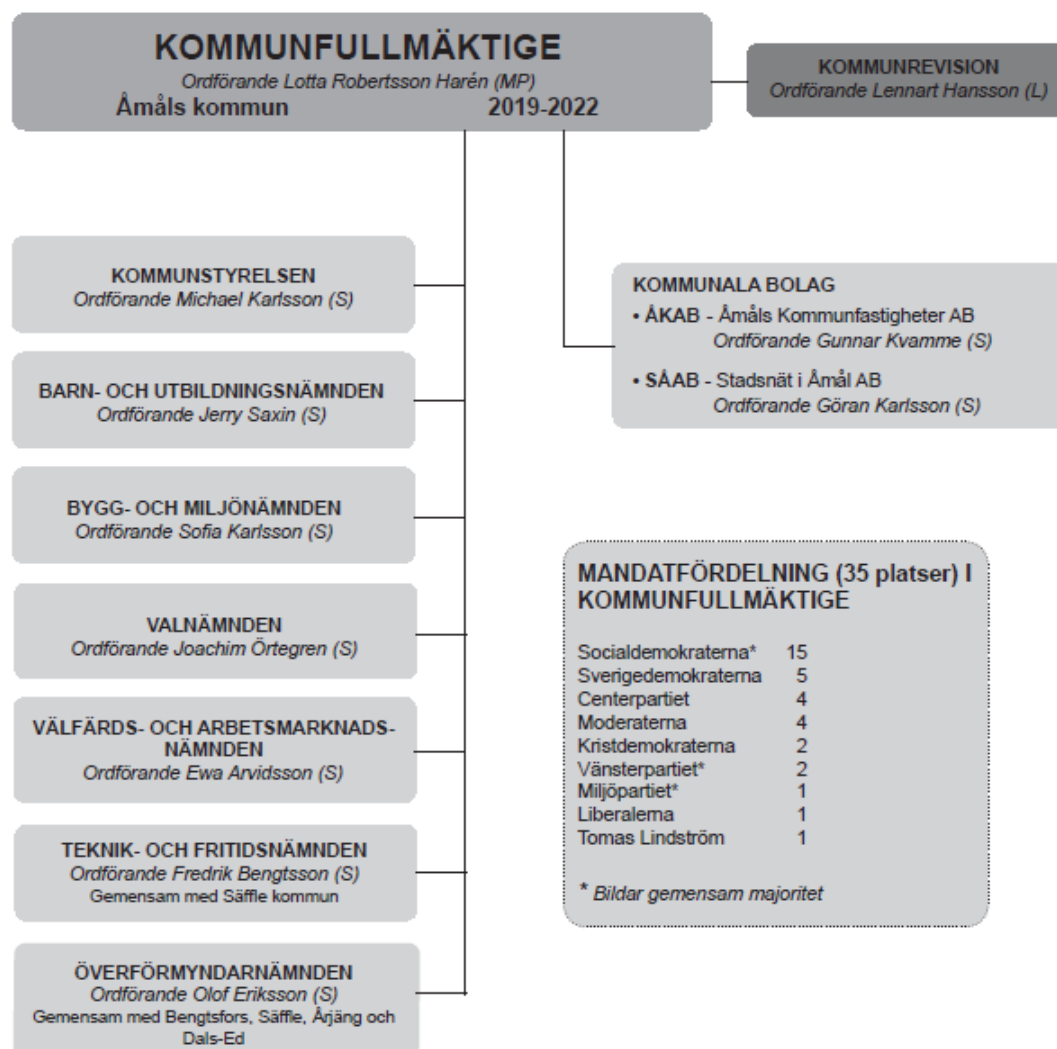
KOMMUNFULLMÄKTIGE
Ordförande Lotta Robertsson Harén (MP)
Åmåls kommun 2019-2022

KOMMUNREVISION
Ordförande Lennart Hansson (L)

KOMMUNSTYRELSEN
Ordförande Michael Karlsson (S)

BARN- OCH UTBILDNINGSNÄMNDEN
Ordförande Jerry Saxin (S)

BYGG- OCH MILJÖNÄMNDEN
Ordförande Sofia Karlsson (S)

VALNÄMNDEN
Ordförande Joachim Örtegren (S)

VÄLFÄRDS- OCH ARBETSMARKNADSNÄMNDEN
Ordförande Ewa Arvidsson (S)

TEKNIK- OCH FRITIDSNÄMNDEN
Ordförande Fredrik Bengtsson (S)
Gemensam med Säffle kommun

ÖVERFÖRMYNDARNÄMNDEN
Ordförande Olof Eriksson (S)
Gemensam med Bengtsfors, Säffle, Årjäng och Dals-Ed

KOMMUNALA BOLAG
• ÅKAB - Åmåls Kommunfastigheter AB
Ordförande Gunnar Kvamme (S)
• SÅAB - Stadsnät i Åmål AB
Ordförande Göran Karlsson (S)

MANDATFÖRDELNING (35 platser) I KOMMUNFULLMÄKTIGE

| | |
|---|---|
| Socialdemokraterna* | 15 |
| Sverigedemokraterna | 5 |
| Centerpartiet | 4 |
| Moderaterna | 4 |
| Kristdemokraterna | 2 |
| Vänsterpartiet* | 2 |
| Miljöpartiet* | 1 |
| Liberalerna | 1 |
| Tomas Lindström | 1 |

* Bildar gemensam majoritet